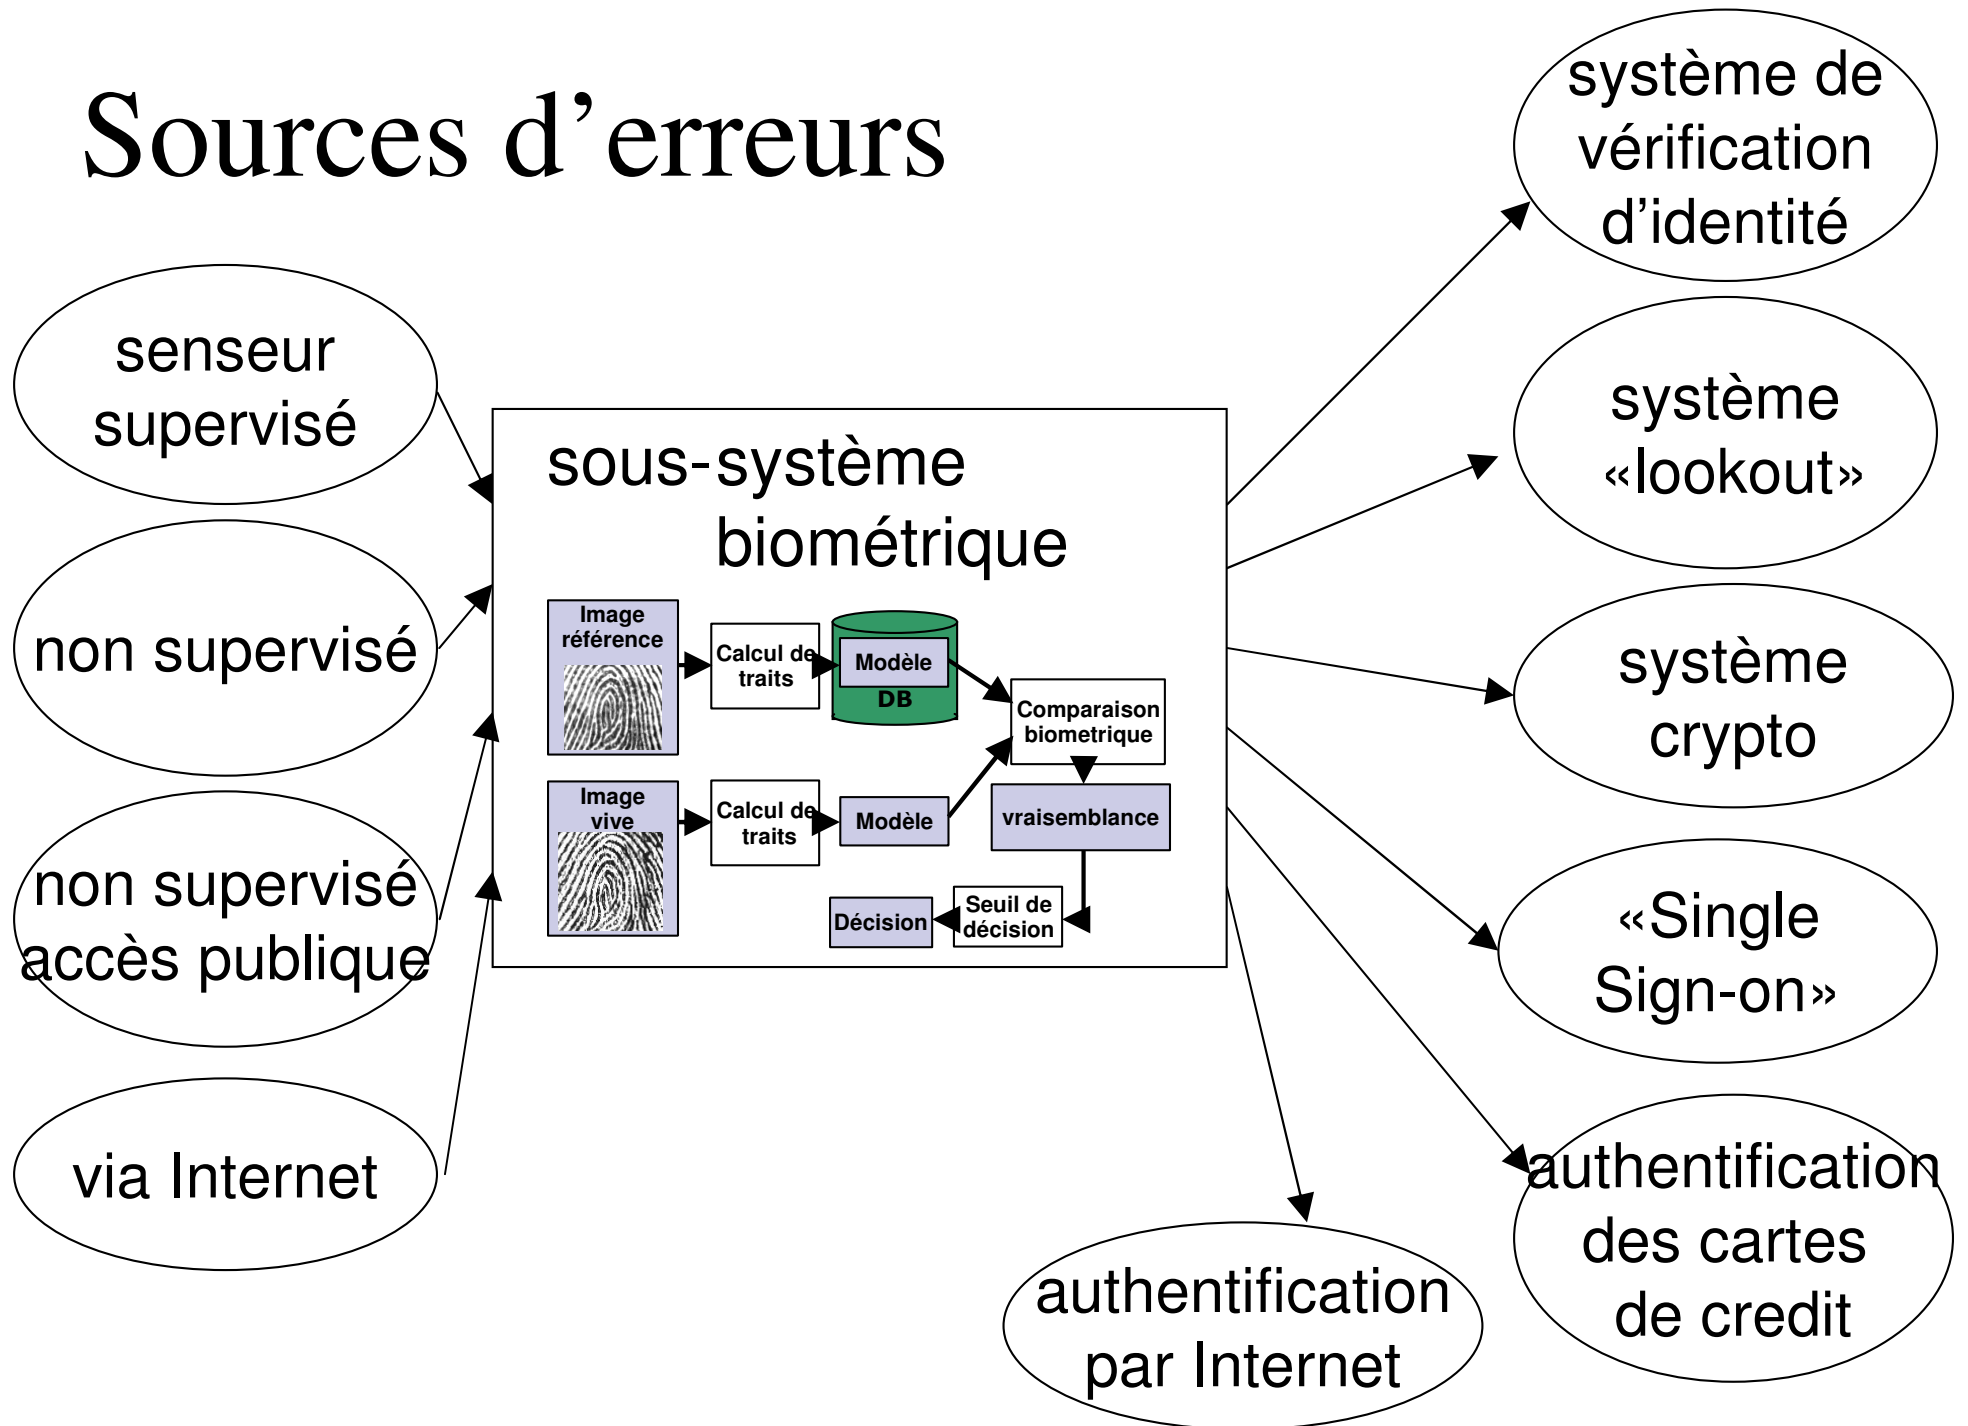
Sources d'erreurs

senseur supervisé

non supervisé

non supervisé accès publique

via Internet

sous-système biométrique

Image référence

Calcul de traits

Modèle

DB

Comparaison biometrique

Image vive

Calcul de traits

Modèle

vraisemblance

Décision

Seuil de décision

système de vérification d'identité

système «lookout»

système crypto

«Single Sign-on»

authentification des cartes de credit

authentification par Internet